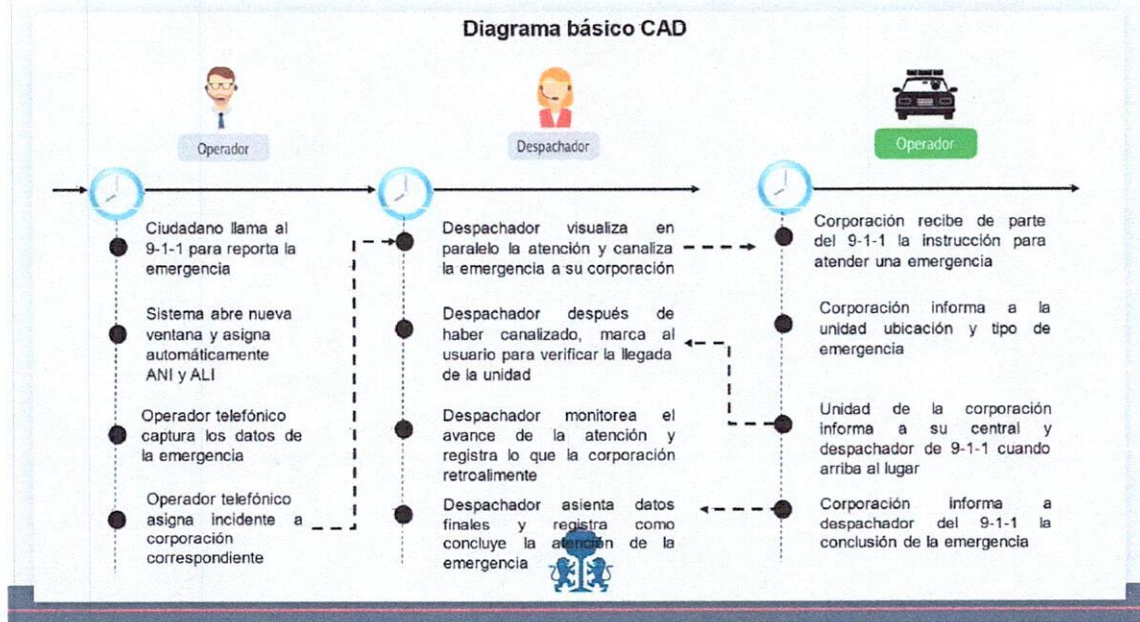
Diagrama básico CAD

Operador

Ciudadano llama al 9-1-1 para reporta la emergencia

Sistema abre nueva ventana y asigna automáticamente ANI y ALI

Operador telefónico captura los datos de la emergencia

Operador telefónico asigna incidente a corporación correspondiente

Despachador

Despachador visualiza en paralelo la atención y canaliza la emergencia a su corporación

Despachador después de haber canalizado, marca al usuario para verificar la llegada de la unidad

Despachador monitorea el avance de la atención y registra lo que la corporación retroalimente

Despachador asienta datos finales y registra como concluye la atención de la emergencia

Operador

Corporación recibe de parte del 9-1-1 la instrucción para atender una emergencia

Corporación informa a la unidad ubicación y tipo de emergencia

Unidad de la corporación informa a su central y despachador de 9-1-1 cuando arriba al lugar

Corporación informa a despachador del 9-1-1 la conclusión de la emergencia